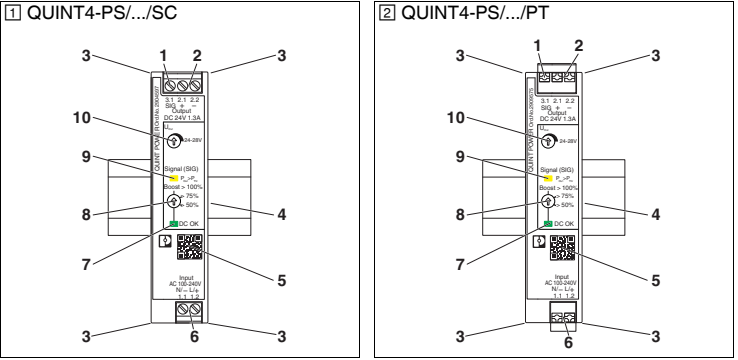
1 QUINT4-PS/.../SC

3
1
2
3
3.1 2.1 2.2
SIG + −
Output
DC 24V 1.3A
10
$U_{out}$
24-28V
QUINT POWER
9
Signal (SIG)
$P_{out} > P_{in}$
Boost > 100%
8
> 75%
> 50%
4
DC OK
7
5
Input
AC 100-240V
N/− L/+
1.1 1.2
3
6
3

2 QUINT4-PS/.../PT

3
1
2
3
3.1 2.1 2.2
SIG + −
Output
DC 24V 1.3A
10
$U_{out}$
24-28V
QUINT POWER
9
Signal (SIG)
$P_{out} > P_{in}$
Boost > 100%
8
> 75%
> 50%
4
DC OK
7
5
Input
AC 100-240V
N/− L/+
1.1 1.2
3
6
3